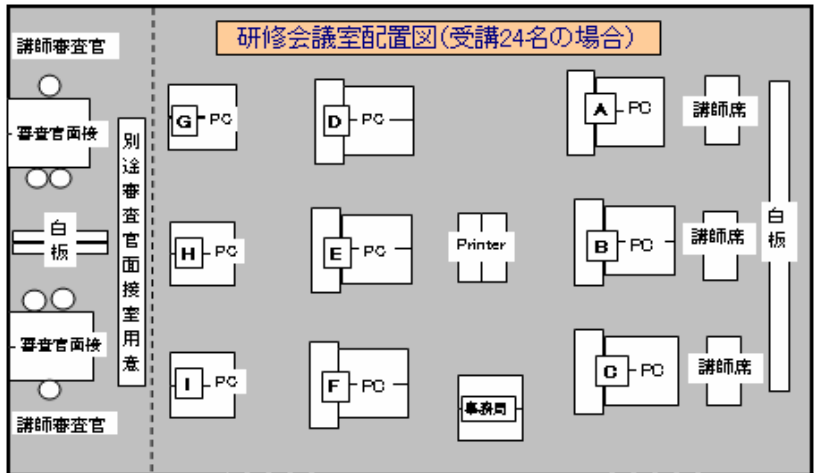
研修会議室配置図(受講24名の場合)

講師審査官

審査官面接

白板

審査官面接

講師審査官

別途審査官面接室用意

G PC

H PC

I PC

D PC

E PC

F PC

Printer

事務局

A PC

B PC

C PC

講師席

講師席

講師席

白板